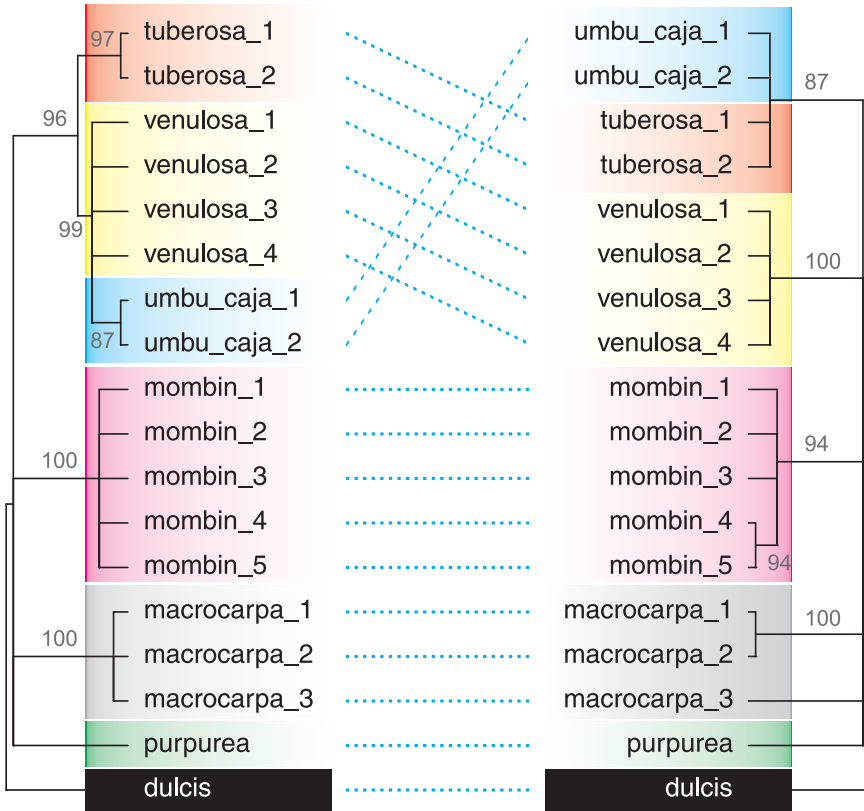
97 tuberosa_1
tuberosa_2
96
venulosa_1
venulosa_2
venulosa_3
99
venulosa_4
umbu_caja_1
87 umbu_caja_2
mombin_1
mombin_2
100
mombin_3
mombin_4
mombin_5
macrocarpa_1
100
macrocarpa_2
macrocarpa_3
purpurea
dulcis

umbu_caja_1
umbu_caja_2
87
tuberosa_1
tuberosa_2
venulosa_1
venulosa_2
100
venulosa_3
venulosa_4
mombin_1
mombin_2
94
mombin_3
mombin_4
mombin_5 94
macrocarpa_1
100
macrocarpa_2
macrocarpa_3
purpurea
dulcis